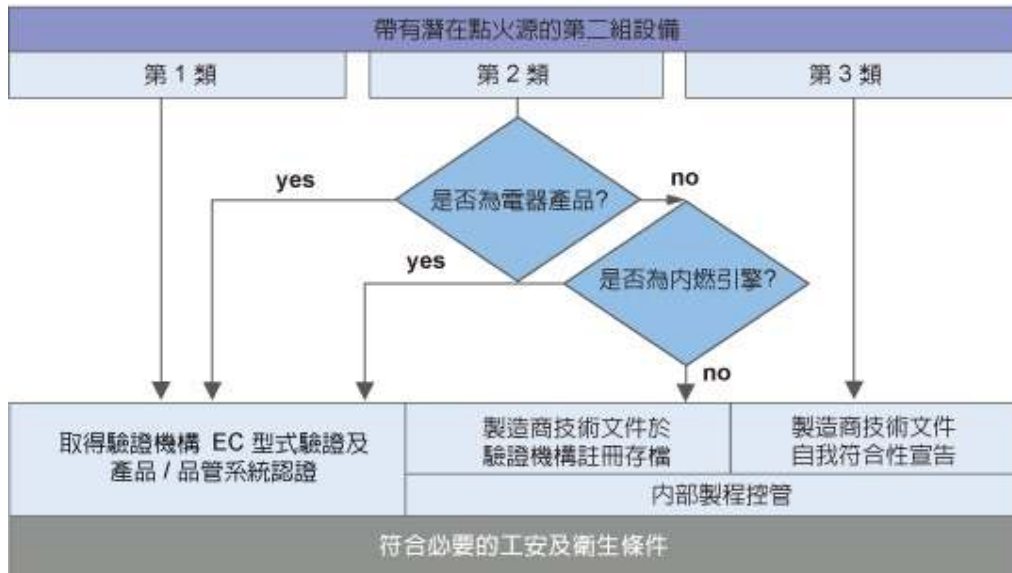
帶有潛在點火源的第二組設備

第 1 類

第 2 類

第 3 類

是否為電器產品?

yes

no

是否為內燃引擎?

yes

no

取得驗證機構 EC 型式驗證及產品 / 品管系統認證

製造商技術文件於驗證機構註冊存檔

製造商技術文件自我符合性宣告

內部製程控管

符合必要的工安及衛生條件